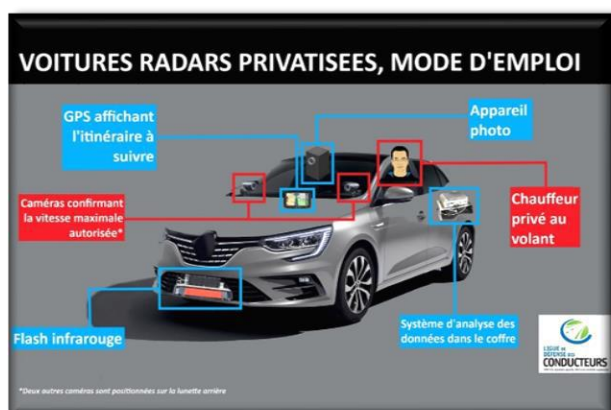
VOITURES RADARS PRIVATISEES, MODE D'EMPLOI

GPS affichant l'itinéraire à suivre

Appareil photo

Caméras confirmant la vitesse maximale autorisée*

Chauffeur privé au volant

Flash infrarouge

Système d'analyse des données dans le coffre

LIGUE DE DÉFENSE DES CONDUCTEURS

*Deux autres caméras sont positionnées sur la lunette arrière